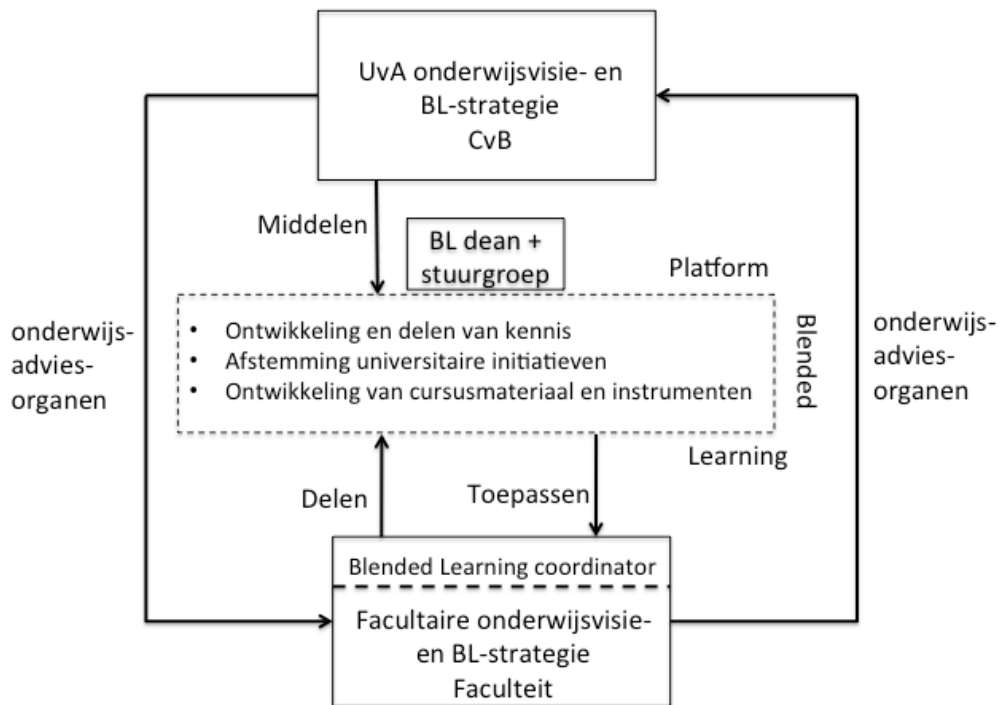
UvA onderwijsvisie- en BL-strategie
CvB

Middelen

BL dean + stuurgroep

Platform

Blended

Learning

onderwijs-advies-organen

- Ontwikkeling en delen van kennis
- Afstemming universitaire initiatieven
- Ontwikkeling van cursusmateriaal en instrumenten

onderwijs-advies-organen

Delen

Toepassen

Blended Learning coordinator

Facultaire onderwijsvisie-en BL-strategie
Faculteit